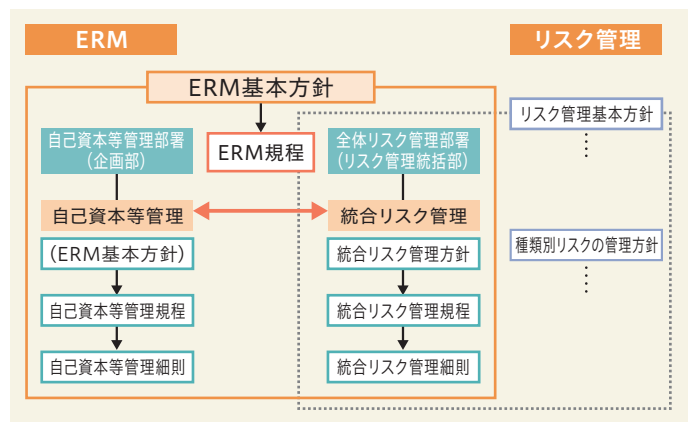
ERM

リスク管理

ERM基本方針

ERM規程

自己資本等管理部署
(企画部)

全体リスク管理部署
(リスク管理統括部)

リスク管理基本方針

自己資本等管理

統合リスク管理

(ERM基本方針)

統合リスク管理方針

種類別リスクの管理方針

自己資本等管理規程

統合リスク管理規程

自己資本等管理細則

統合リスク管理細則